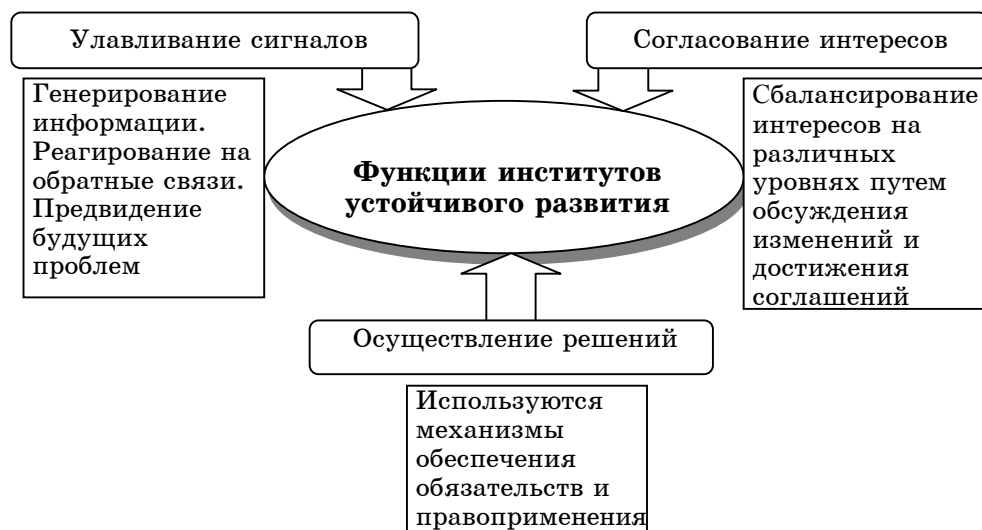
Улавливание сигналов

Генерирование информации. Реагирование на обратные связи. Предвидение будущих проблем

Согласование интересов

Сбалансирование интересов на различных уровнях путем обсуждения изменений и достижения соглашений

**Функции институтов устойчивого развития**

Осуществление решений

Используются механизмы обеспечения обязательств и правоприменения